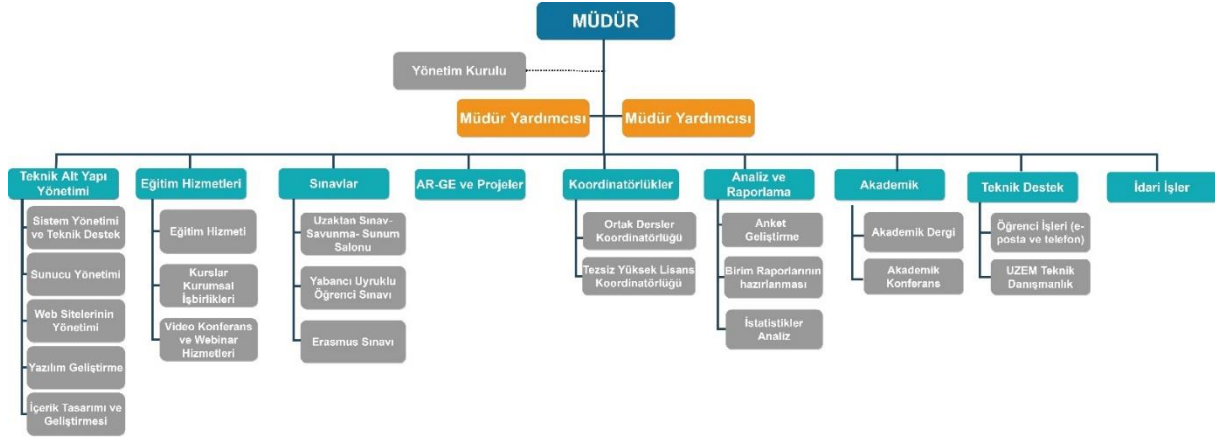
MÜDÜR

Yönetim Kurulu

Müdür Yardımcısı

Müdür Yardımcısı

Teknik Alt Yapı Yönetimi

Sistem Yönetimi ve Teknik Destek

Sunucu Yönetimi

Web Sitelerinin Yönetimi

Yazılım Geliştirme

İçerik Tasarımı ve Geliştirmesi

Eğitim Hizmetleri

Eğitim Hizmeti

Kurslar Kurumsal İşbirlikleri

Video Konferans ve Webinar Hizmetleri

Sınavlar

Uzaktan Sınav- Savunma- Sunum Salonu

Yabancı Uyruklu Öğrenci Sınavı

Erasmus Sınavı

AR-GE ve Projeler

Koordinatörlükler

Ortak Dersler Koordinatörlüğü

Tezsiz Yüksek Lisans Koordinatörlüğü

Analiz ve Raporlama

Anket Geliştirme

Birim Raporlarının hazırlanması

İstatistikler Analiz

Akademik

Akademik Dergi

Akademik Konferans

Teknik Destek

Öğrenci İşleri (e-posta ve telefon)

UZEM Teknik Danışmanlık

İdari İşler